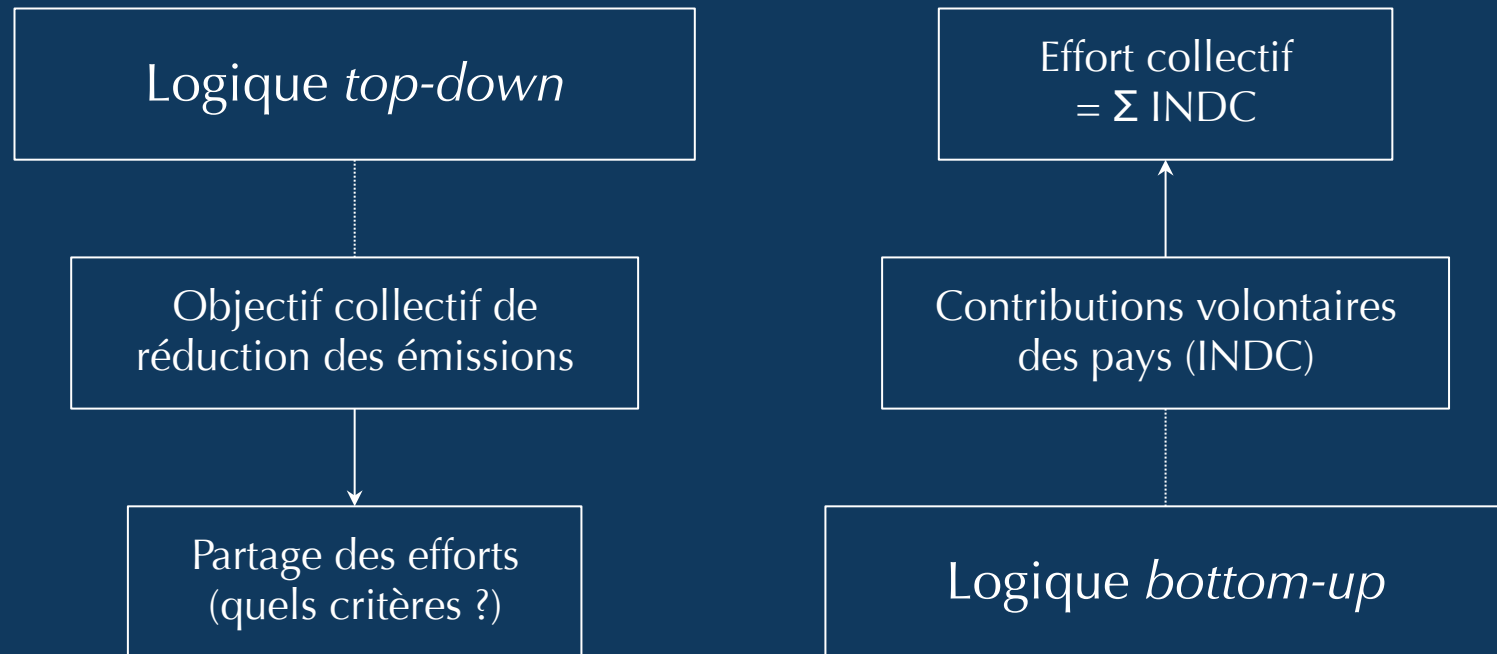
Logique *top-down*

Objectif collectif de réduction des émissions

Partage des efforts (quels critères ?)

Effort collectif $= \Sigma$ INDC

Contributions volontaires des pays (INDC)

Logique *bottom-up*